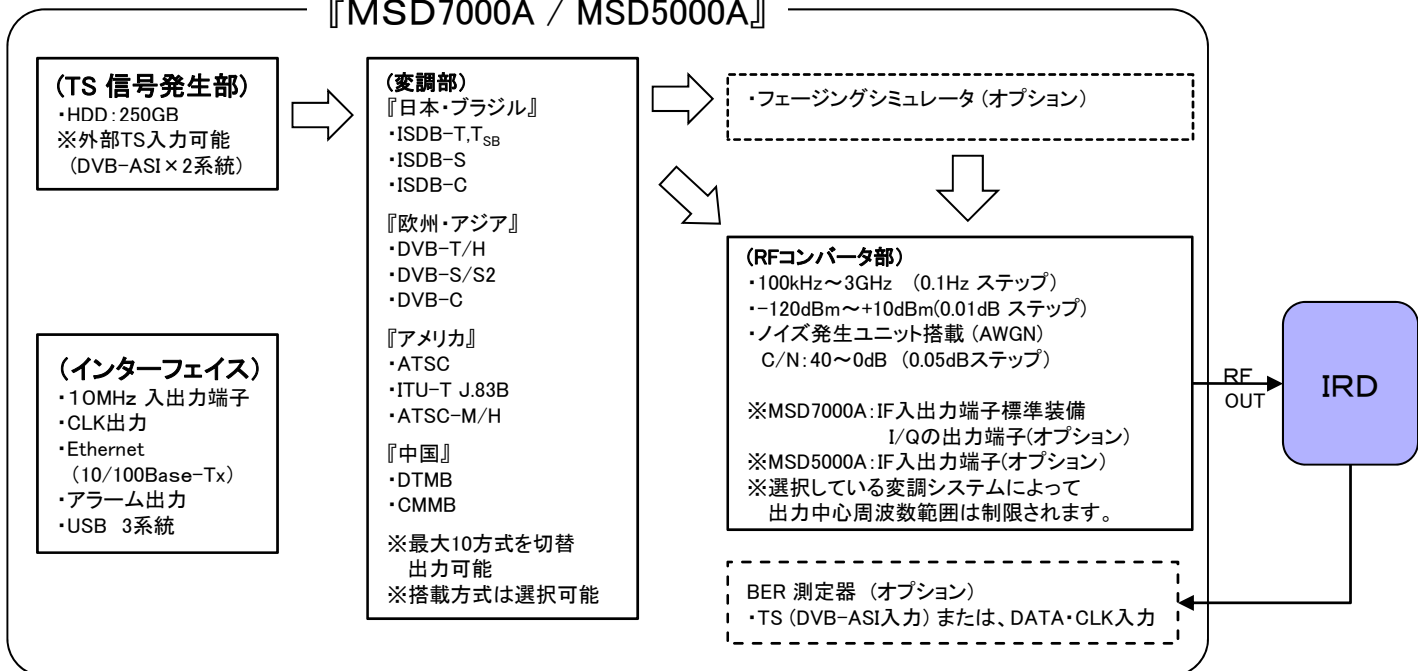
『MSD7000A / MSD5000A』

(TS 信号発生部)
・HDD：250GB
※外部TS入力可能
(DVB-ASI×2系統)

(インターフェイス)
・10MHz 入出力端子
・CLK出力
・Ethernet
(10/100Base-Tx)
・アラーム出力
・USB 3系統

(変調部)
『日本・ブラジル』
・ISDB-T,$T_{SB}$
・ISDB-S
・ISDB-C

『欧州・アジア』
・DVB-T/H
・DVB-S/S2
・DVB-C

『アメリカ』
・ATSC
・ITU-T J.83B
・ATSC-M/H

『中国』
・DTMB
・CMMB

※最大10方式を切替
出力可能
※搭載方式は選択可能

・フェージングシミュレータ (オプション)

(RFコンバータ部)
・100kHz～3GHz (0.1Hz ステップ)
・-120dBm～+10dBm(0.01dB ステップ)
・ノイズ発生ユニット搭載 (AWGN)
C/N：40～0dB (0.05dBステップ)

※MSD7000A：IF入出力端子標準装備
I/Qの出力端子(オプション)
※MSD5000A：IF入出力端子(オプション)
※選択している変調システムによって
出力中心周波数範囲は制限されます。

RF OUT

IRD

BER 測定器 (オプション)
・TS (DVB-ASI入力) または、DATA・CLK入力